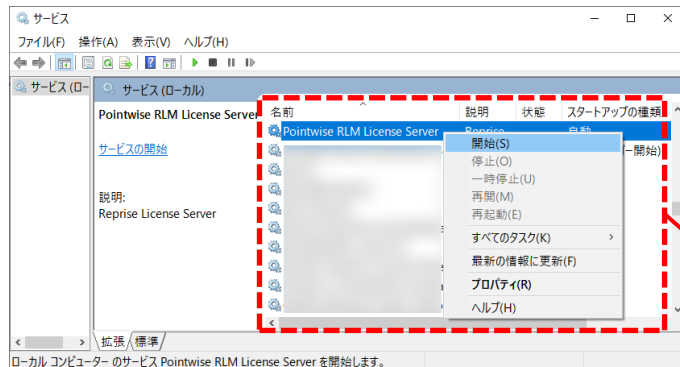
サービス

ファイル(F) 操作(A) 表示(V) ヘルプ(H)

サービス (ロー

サービス (ローカル)

Pointwise RLM License Server

サービスの開始

説明:
Reprise License Server

| 名前 | 説明 | 状態 | スタートアップの種類 |
|---|---|---|---|
| Pointwise RLM License Server | Reprise | | 自動 |
| | | | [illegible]ー開始) |

開始(S)
停止(O)
一時停止(U)
再開(M)
再起動(E)
すべてのタスク(K)
最新の情報に更新(F)
プロパティ(R)
ヘルプ(H)

拡張 標準

ローカル コンピューター のサービス Pointwise RLM License Server を開始します。